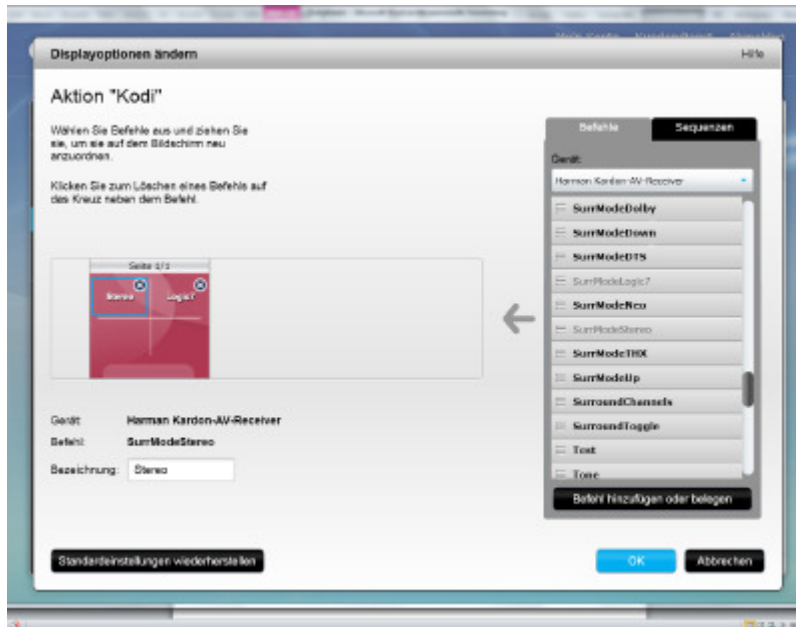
Displayoptionen ändern

Hilfe

Aktion "Kodi"

Wählen Sie Befehle aus und ziehen Sie sie, um sie auf dem Bildschirm neu anzuordnen.

Klicken Sie zum Löschen eines Befehls auf das Kreuz neben dem Befehl.

Seite 1/1

Stereo

Logic7

Gerät: Harman Kardon-AV-Receiver

Befehl: SurrModeStereo

Bezeichnung: Stereo

Befehle

Sequenzen

Gerät:

Harman Kardon-AV-Receiver

SurrModeDolby

SurrModeDown

SurrModeDTS

SurrModeLogic7

SurrModeNeo

SurrModeStereo

SurrModeTHX

SurrModeUp

SurroundChannels

SurroundToggle

Test

Tone

Befehl hinzufügen oder belegen

Standardeinstellungen wiederherstellen

OK

Abbrechen